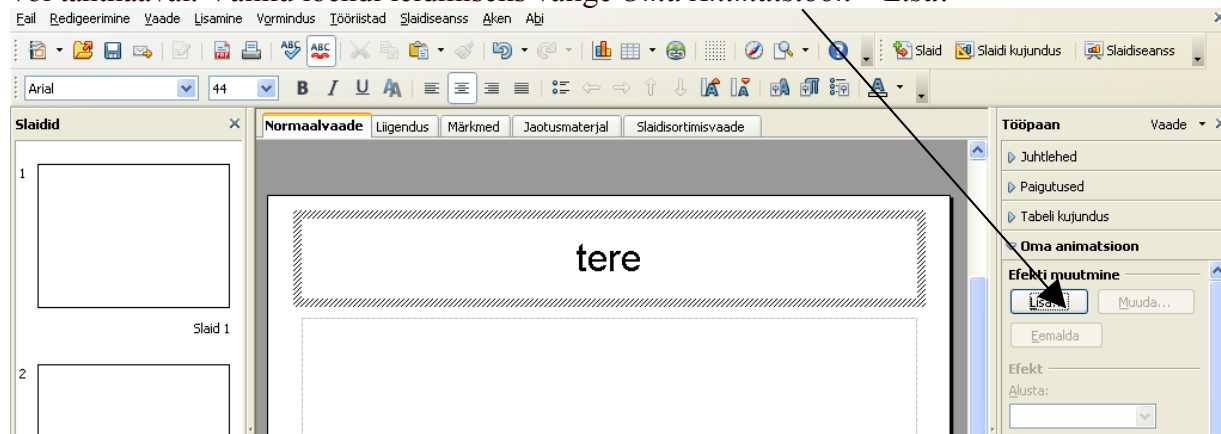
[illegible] Oma Animatsioon – Lisa.

Fail Redigeerimine Vaade Lisamine Vormindus Tööriistad Slaidiseanss Aken Abi

Slaid Slaidi kujundus Slaidiseanss

Arial 44

Slaidid

1

Slaid 1

2

Normaalvaade Liigendus Märkmed Jaotusmaterjal Slaidisortimisvaade

tere

Tööpaan Vaade

Juhtlehed

Paigutused

Tabeli kujundus

Oma animatsioon

Efekti muutmine

Lisa... Muuda...

Eemalda

Efekt

Alusta: